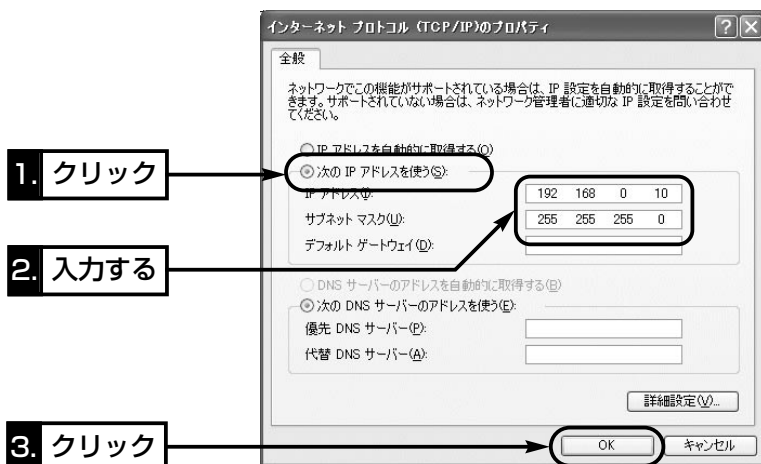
インターネット プロトコル (TCP/IP)のプロパティ

?

全般

ネットワークでこの機能がサポートされている場合は、IP 設定を自動的に取得することができます。サポートされていない場合は、ネットワーク管理者に適切な IP 設定を問い合わせてください。

IP アドレスを自動的に取得する(O)

次の IP アドレスを使う(S):

IP アドレス(I): 192 168 0 10

サブネット マスク(U): 255 255 255 0

デフォルト ゲートウェイ(D):

DNS サーバーのアドレスを自動的に取得する(B)

次の DNS サーバーのアドレスを使う(E):

優先 DNS サーバー(P):

代替 DNS サーバー(A):

詳細設定(V)...

OK

キャンセル

1. クリック

2. 入力する

3. クリック